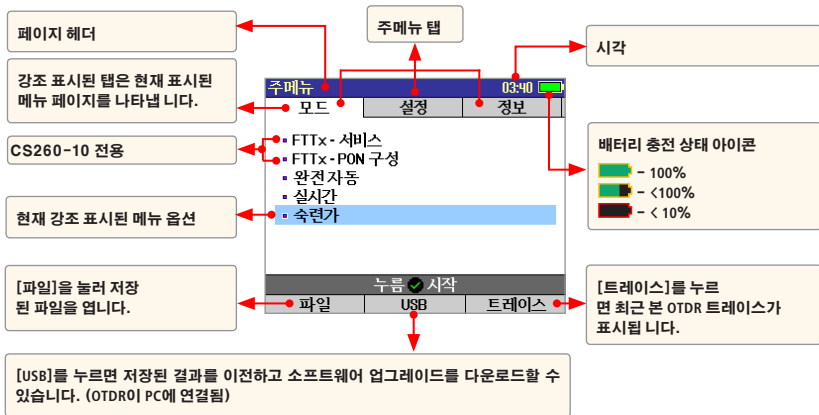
페이지 헤더

주메뉴 탭

시각

강조 표시된 탭은 현재 표시된 메뉴 페이지를 나타냅 니다.

주메뉴

03:40

모드

설정

정보

CS260-10 전용

FTTx - 서비스

FTTx - PON 구성

완전자동

실시간

숙련가

배터리 충전 상태 아이콘

– 100%

– <100%

– < 10%

현재 강조 표시된 메뉴 옵션

누름 ✔ 시작

파일

USB

트레이스

[파일]을 눌러 저장된 파일을 엽니다.

[트레이스]를 누르면 최근 본 OTDR 트레이스가 표시됩 니다.

[USB]를 누르면 저장된 결과를 이전하고 소프트웨어 업그레이드를 다운로드할 수 있습니다. (OTDR이 PC에 연결됨)